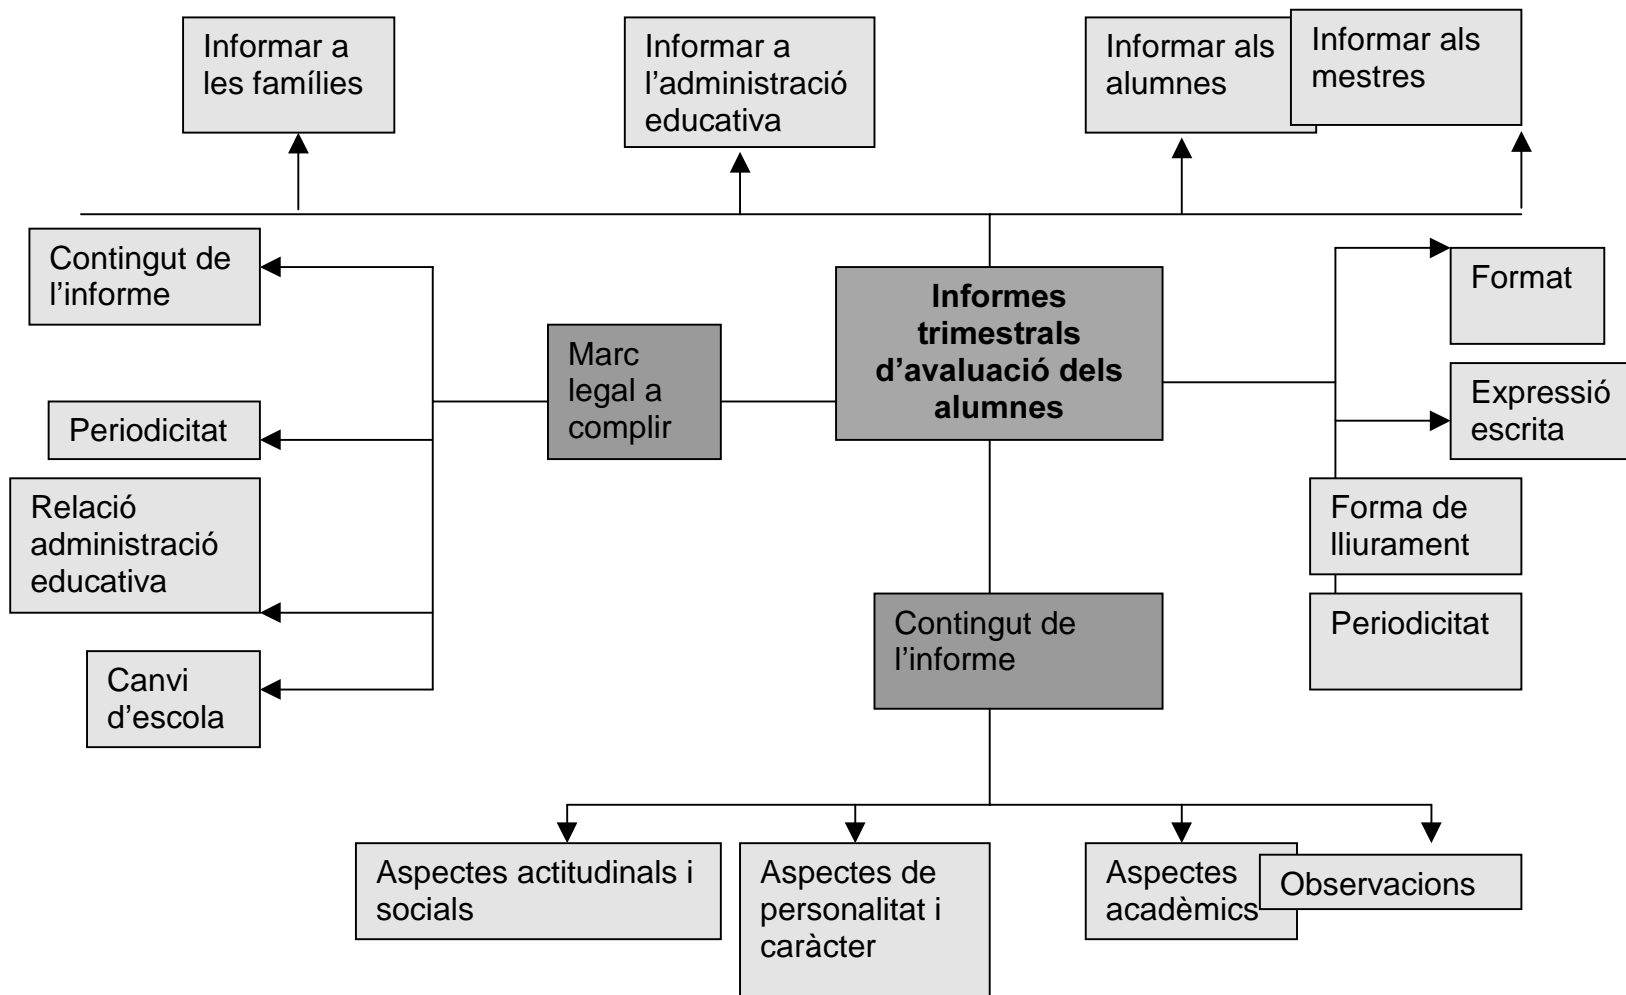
Informar a les famílies

Informar a l'administració educativa

Informar als alumnes

Informar als mestres

Contingut de l'informe

Periodicitat

Relació administració educativa

Canvi d'escola

Marc legal a complir

**Informes trimestrals d'avaluació dels alumnes**

Format

Expressió escrita

Forma de lliurament

Periodicitat

Contingut de l'informe

Aspectes actitudinals i socials

Aspectes de personalitat i caràcter

Aspectes acadèmics

Observacions